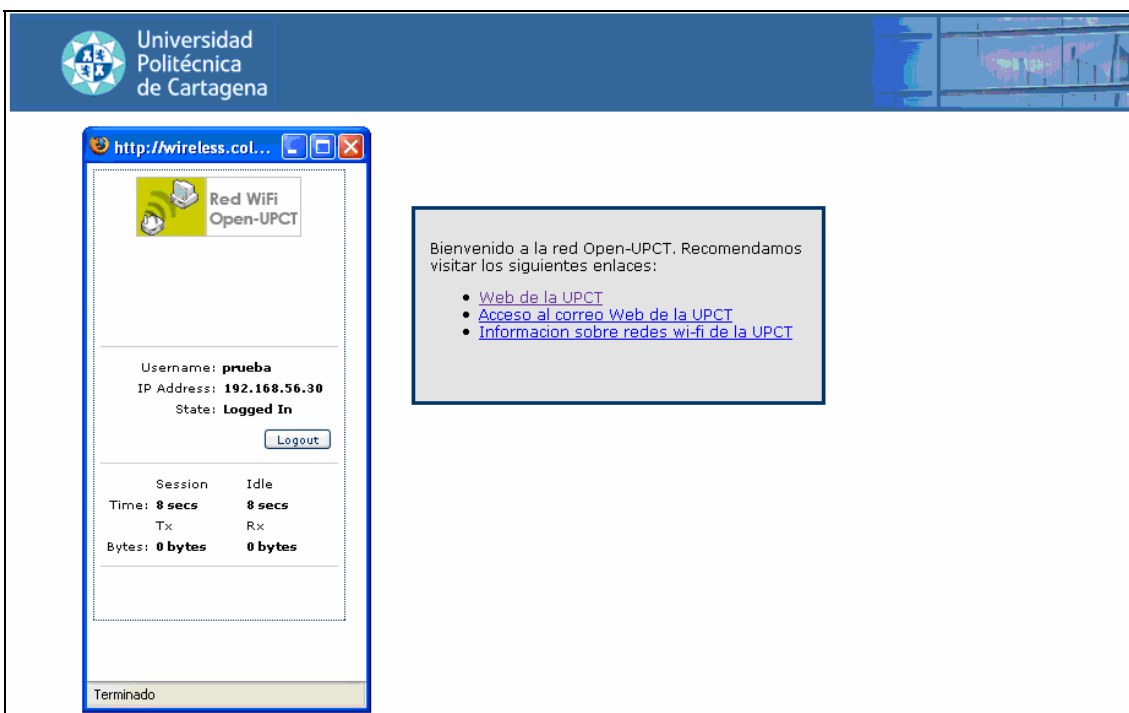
Universidad Politécnica de Cartagena

http://wireless.col...

Red WiFi Open-UPCT

Username: prueba
IP Address: 192.168.56.30
State: Logged In

Logout

| | Session | Idle |
|---|---|---|
| Time: | 8 secs | 8 secs |
| | Tx | Rx |
| Bytes: | 0 bytes | 0 bytes |

Terminado

Bienvenido a la red Open-UPCT. Recomendamos visitar los siguientes enlaces:

- Web de la UPCT
- Acceso al correo Web de la UPCT
- Informacion sobre redes wi-fi de la UPCT